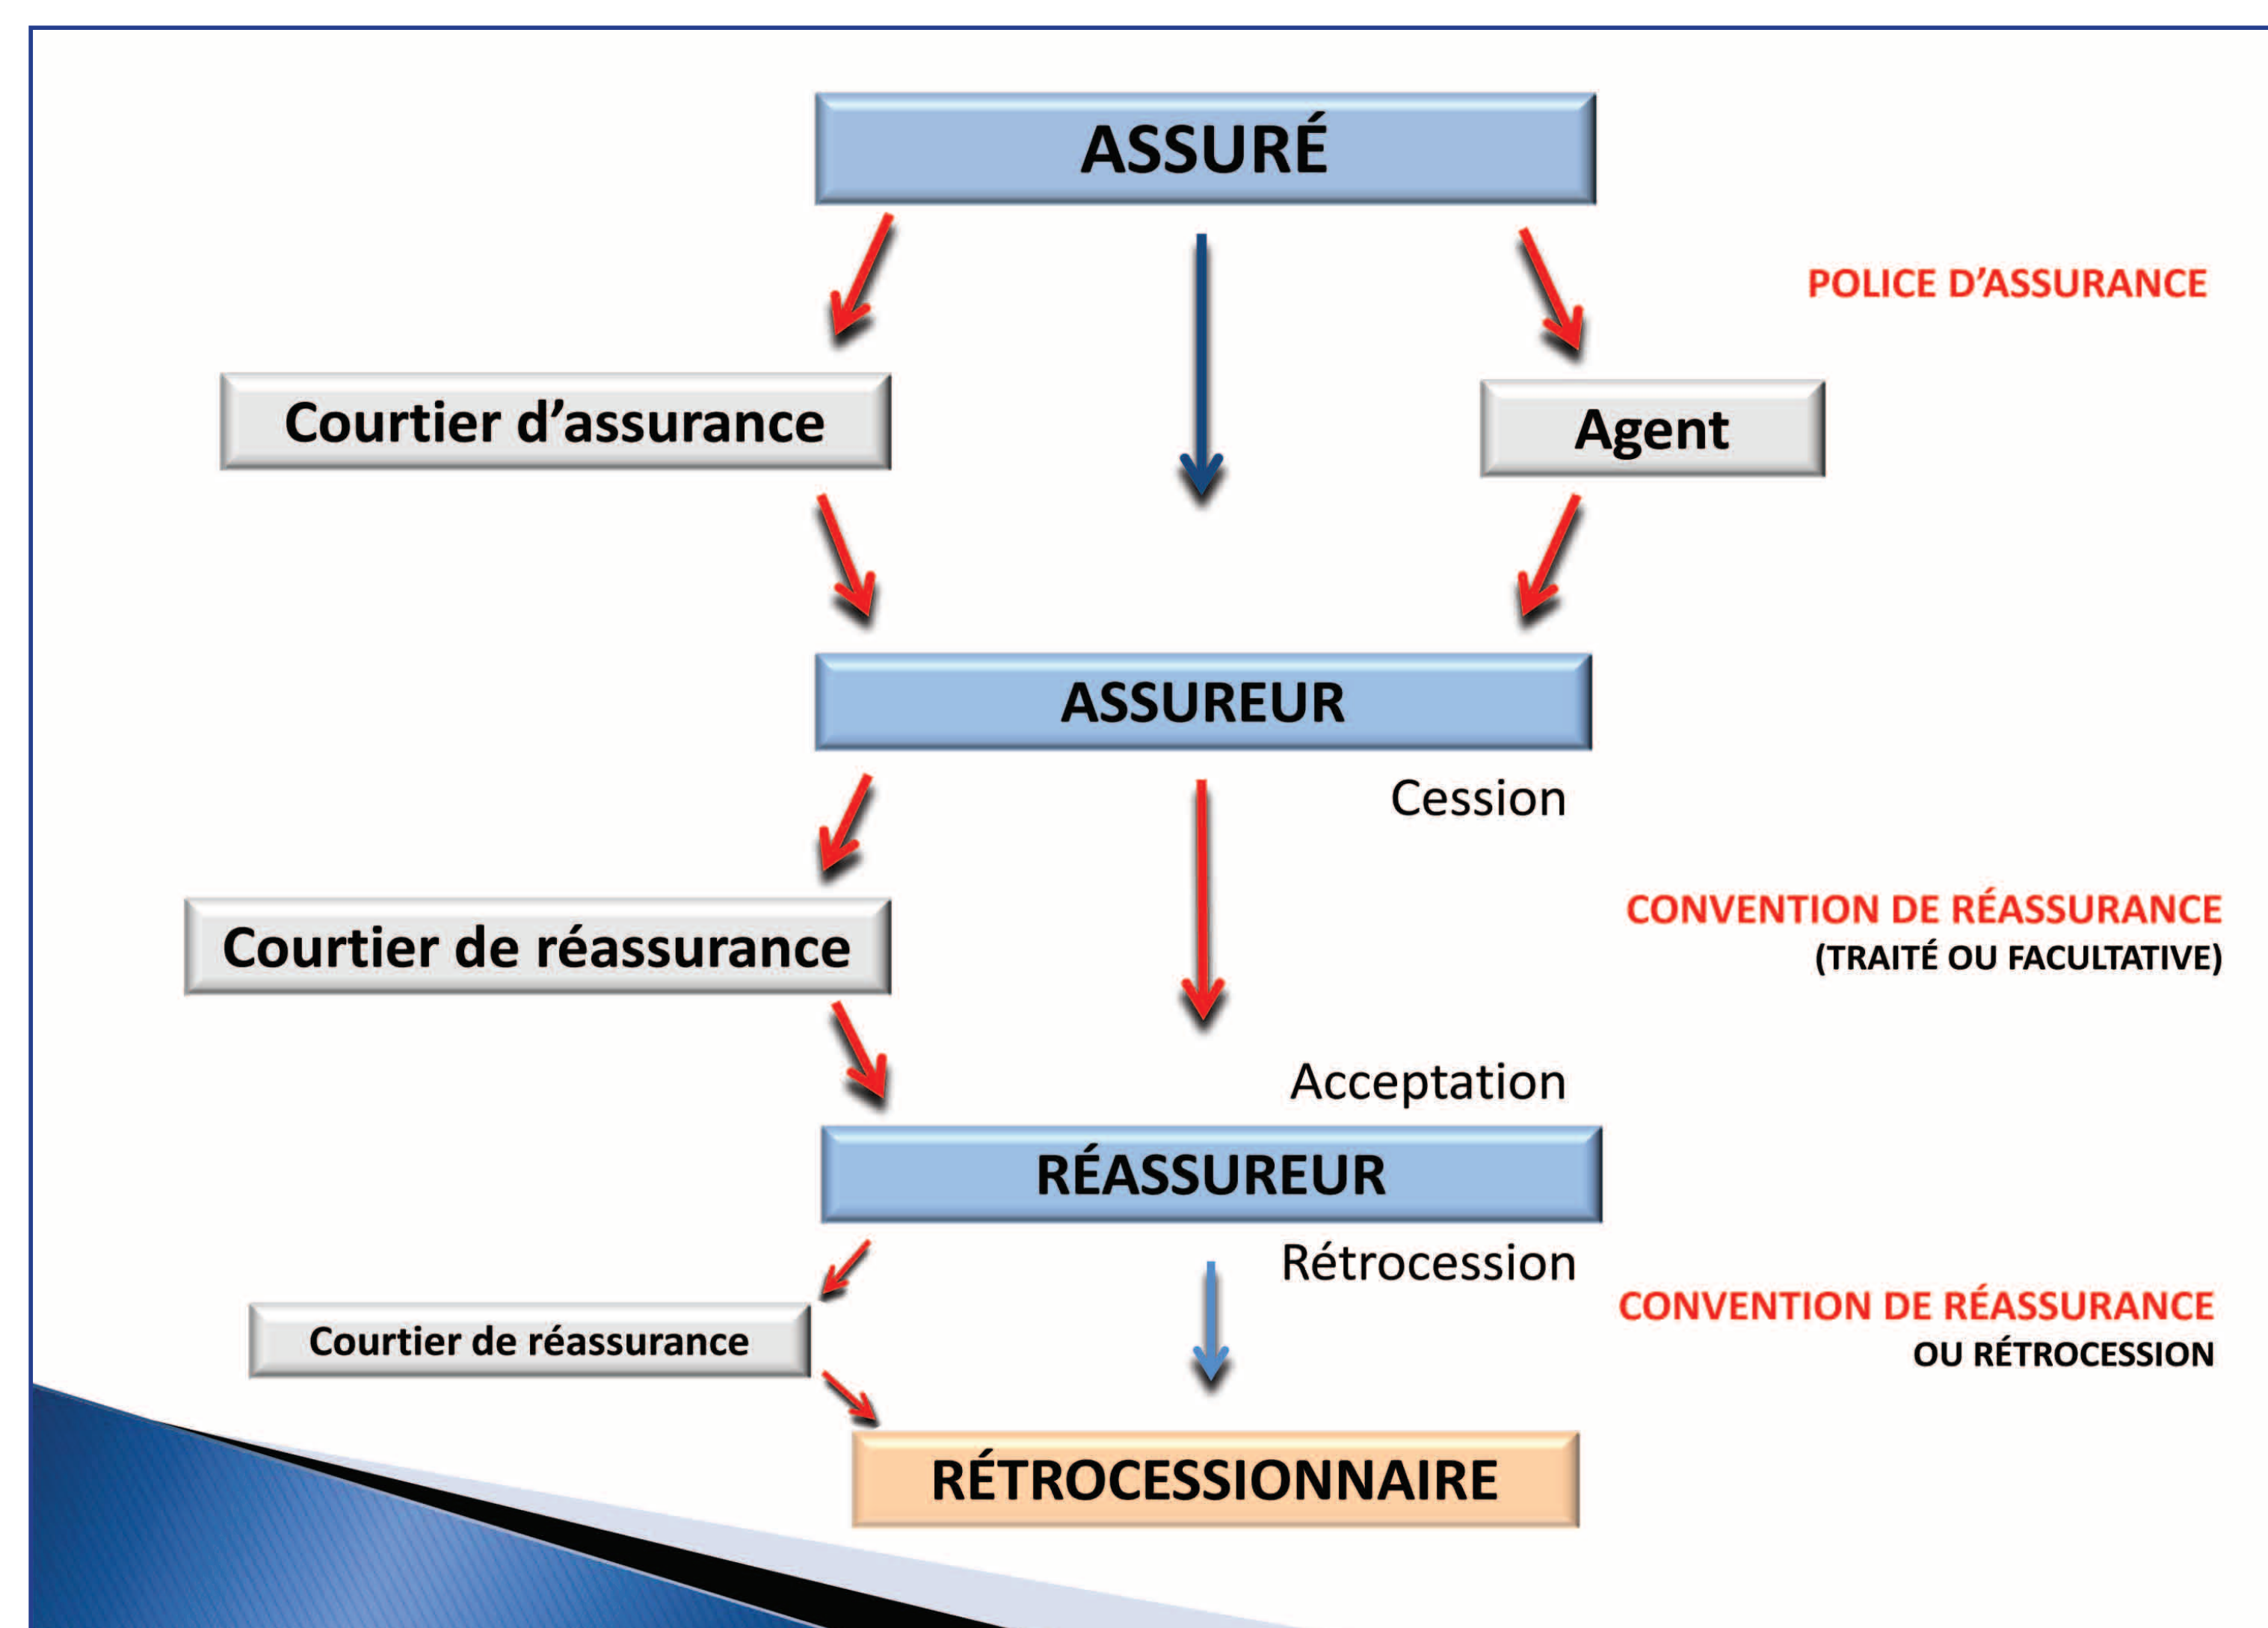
ASSURÉ

POLICE D'ASSURANCE

Courtier d'assurance

Agent

ASSUREUR

Cession

CONVENTION DE RÉASSURANCE
(TRAITÉ OU FACULTATIVE)

Courtier de réassurance

Acceptation

RÉASSUREUR

Rétrocession

CONVENTION DE RÉASSURANCE
OU RÉTROCESSION

Courtier de réassurance

RÉTROCESSIONNAIRE